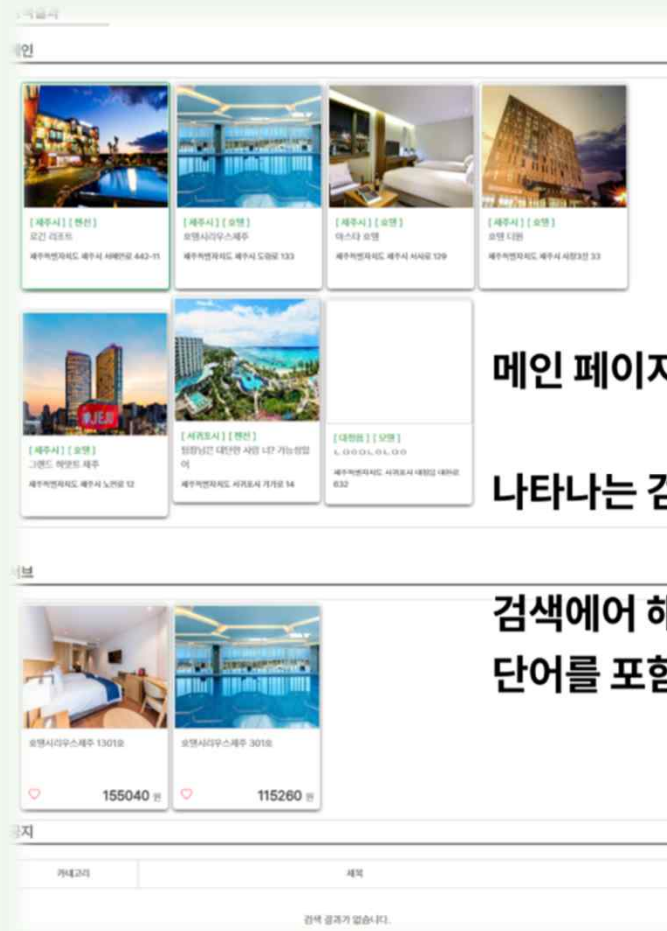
검색결과

메인

[제주시] [펜션]
로긴 리조트
제주특별자치도 제주시 서해안로 442-11

[제주시] [호텔]
호텔시리우스제주
제주특별자치도 제주시 도령로 133

[제주시] [호텔]
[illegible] 호텔
제주특별자치도 제주시 서사로 129

[제주시] [호텔]
호텔 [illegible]
제주특별자치도 제주시 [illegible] 33

[제주시] [호텔]
그랜드 하얏트 제주
제주특별자치도 제주시 노연로 12

JEJU

[서귀포시] [펜션]
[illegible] 가능업어
제주특별자치도 서귀포시 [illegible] 14

[대정읍] [모텔]
LOGOLOLOO
제주특별자치도 서귀포시 대정읍 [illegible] 632

메인 페이지

나타나는 검

검색에어 해

단어를 포함

서브

호텔시리우스제주 1301호
155040 원

호텔시리우스제주 301호
115260 원

공지

| 카테고리 | 제목 |
|---|---|

검색 결과가 없습니다.